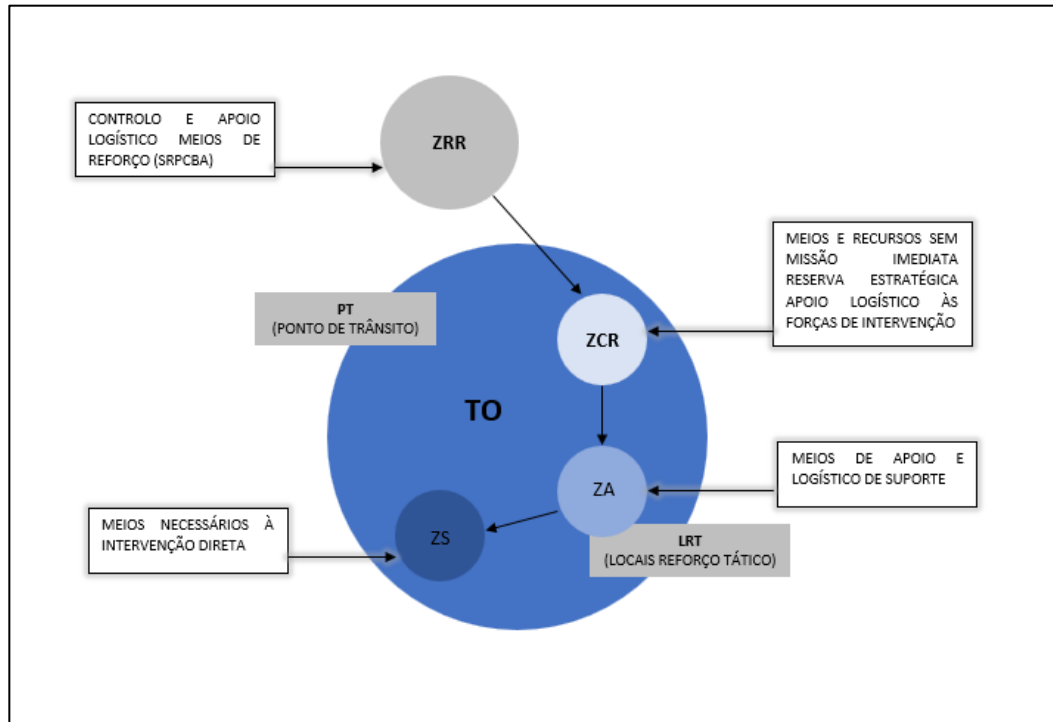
CONTROLO E APOIO LOGÍSTICO MEIOS DE REFORÇO (SRPCBA)

ZRR

MEIOS E RECURSOS SEM MISSÃO IMEDIATA
RESERVA ESTRATÉGICA
APOIO LOGÍSTICO ÀS FORÇAS DE INTERVENÇÃO

PT
(PONTO DE TRÂNSITO)

ZCR

TO

MEIOS DE APOIO E LOGÍSTICO DE SUPORTE

ZA

MEIOS NECESSÁRIOS À INTERVENÇÃO DIRETA

ZS

LRT
(LOCAIS REFORÇO TÁTICO)